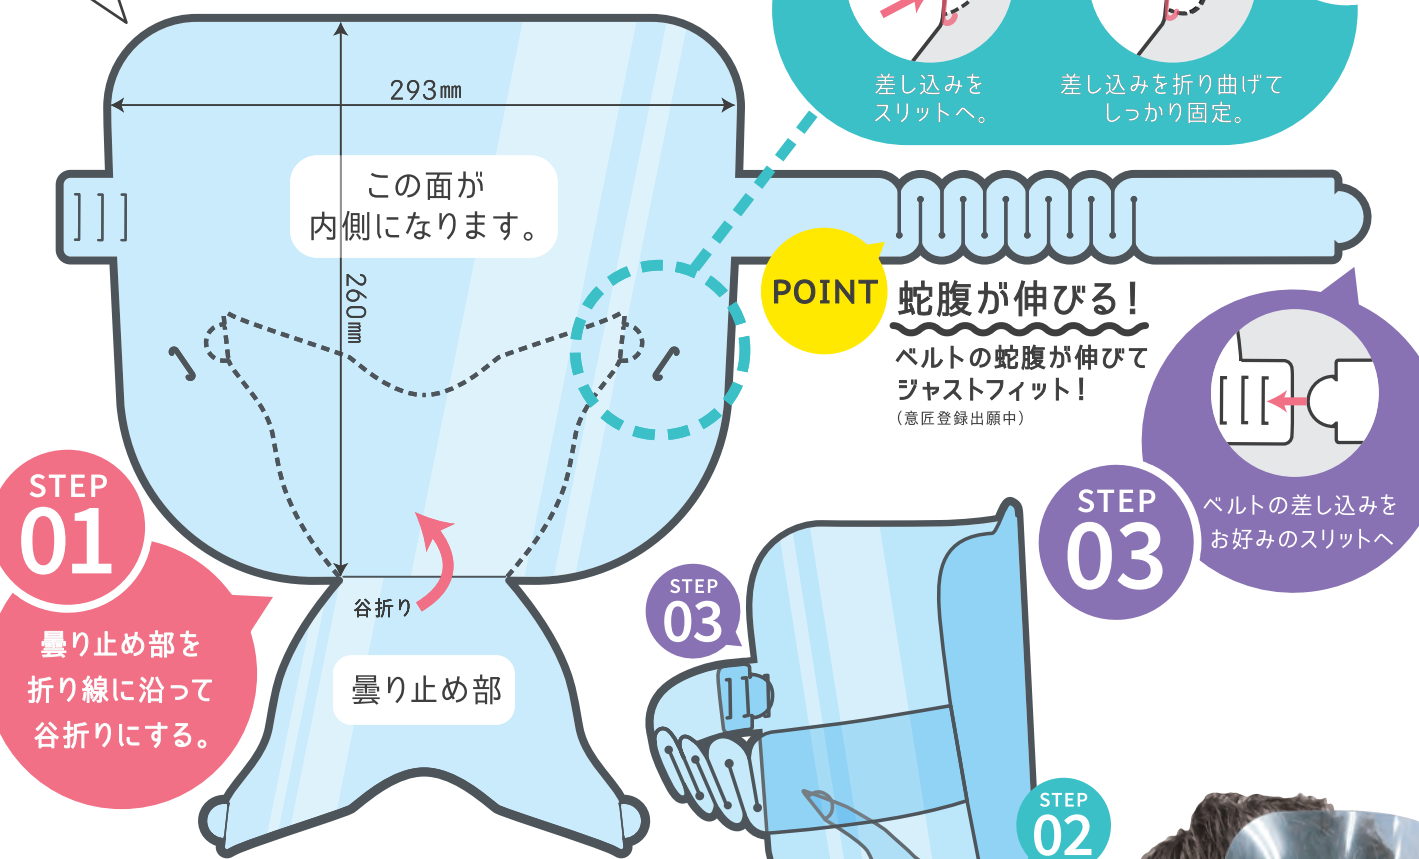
差し込みを
スリットへ。

差し込みを折り曲げて
しっかり固定。

293㎜

この面が
内側になります。

260㎜

POINT

蛇腹が伸びる!

ベルトの蛇腹が伸びて
ジャストフィット!
(意匠登録出願中)

STEP
01

曇り止め部を
折り線に沿って
谷折りにする。

谷折り

曇り止め部

STEP
03

ベルトの差し込みを
お好みのスリットへ

STEP
03

STEP
02